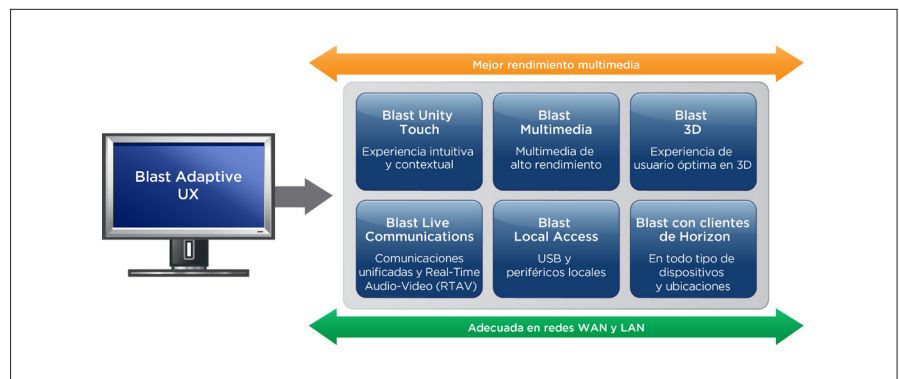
Mejor rendimiento multimedia

Blast Adaptive UX

Blast Unity Touch

Experiencia intuitiva y contextual

Blast Multimedia

Multimedia de alto rendimiento

Blast 3D

Experiencia de usuario óptima en 3D

Blast Live Communications

Comunicaciones unificadas y Real-Time Audio-Video (RTAV)

Blast Local Access

USB y periféricos locales

Blast con clientes de Horizon

En todo tipo de dispositivos y ubicaciones

Adecuada en redes WAN y LAN